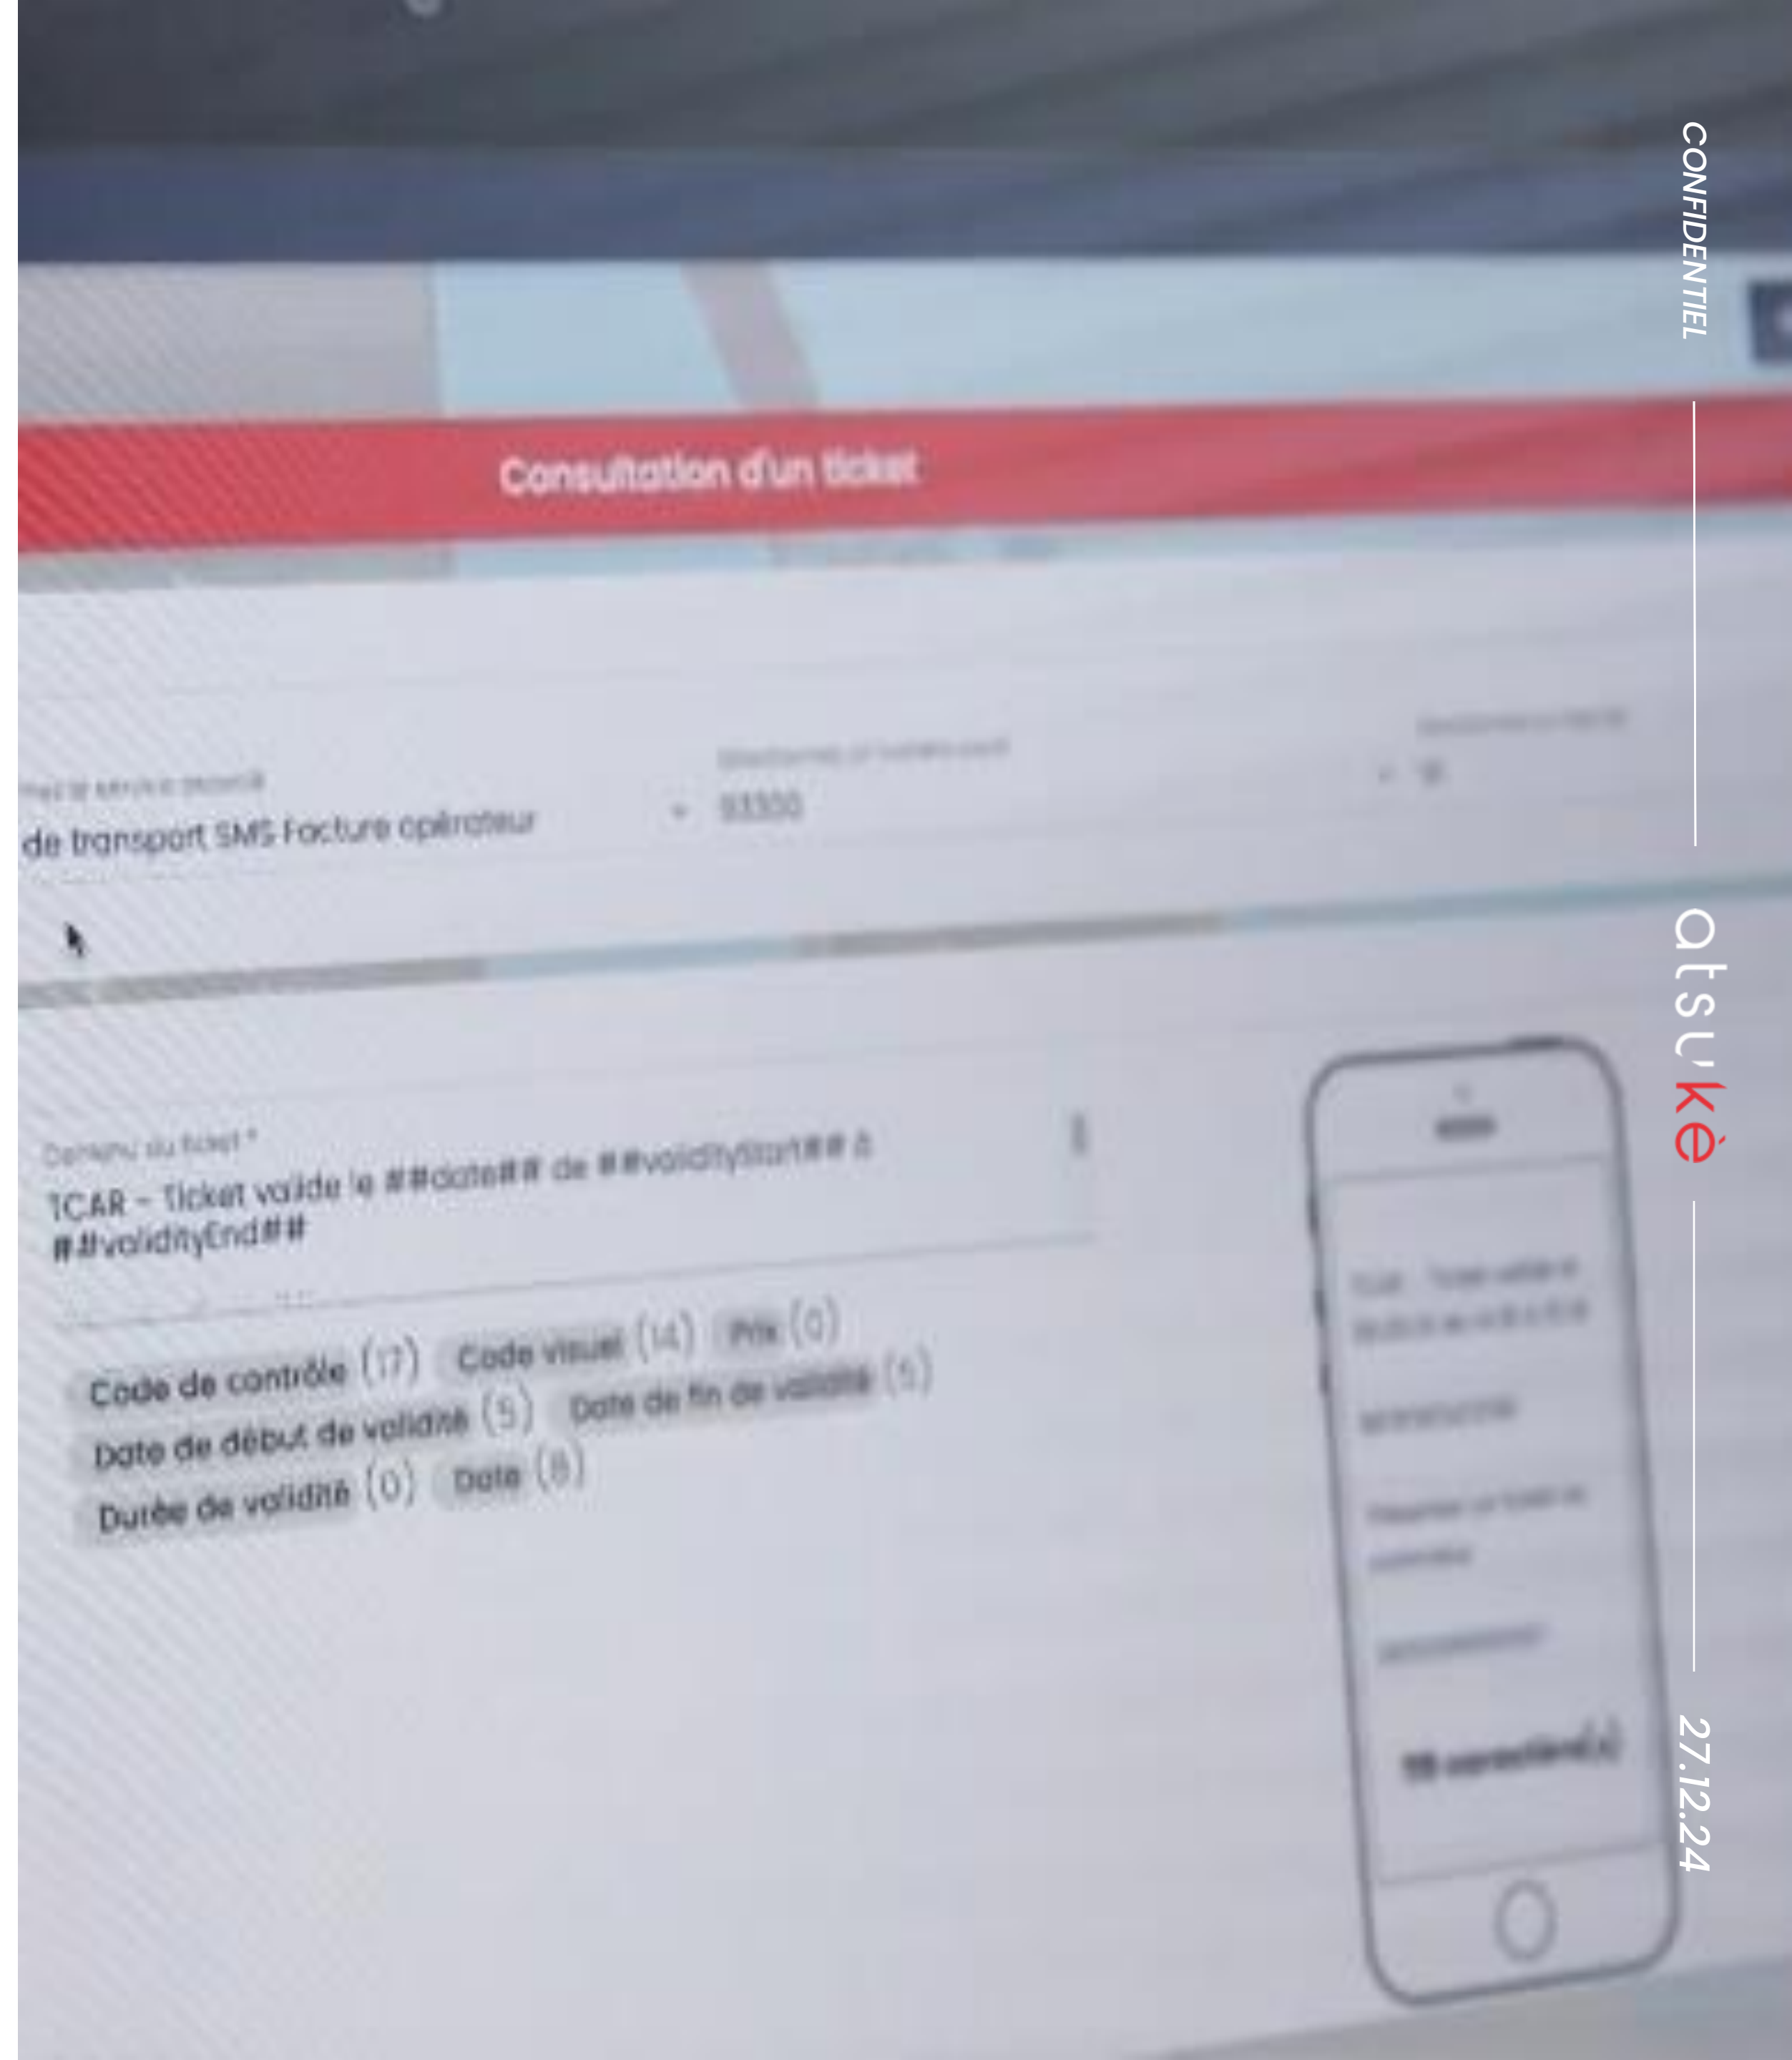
CONFIDENTIEL

atsu'kè

27.12.24

Consultation d'un ticket

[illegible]

de transport SMS Facture opérateur

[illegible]

93300

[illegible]

Contenu du ticket *

TCAR - Ticket valide le ##date## de ##validityStart## à ##validityEnd##

Code de contrôle (17) Code visuel (14) Prix (0)

Date de début de validité (5) Date de fin de validité (5)

Durée de validité (0) Date (8)

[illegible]